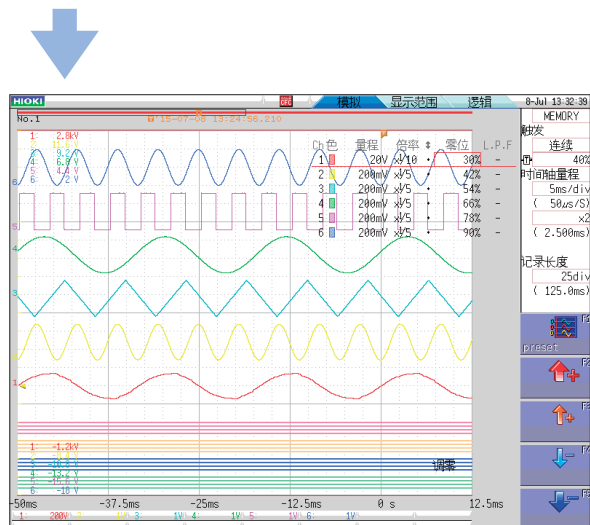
HIOKI

模拟 显示范围 逻辑 8-Jul 13:32:39

No.1 '15-07-08 13:24:36.210

1 2.8kV
2 11.6 V
3 9.2 V
4 6.9 V
5 4.6 V
6 2 V

| Ch | 色 | 量程 | 倍率 | 零位 | L.P.F |
|---|---|---|---|---|---|
| 1 | | 20V | x1/10 | 30% | - |
| 2 | | 200mV | x1/5 | 42% | - |
| 3 | | 200mV | x1/5 | 54% | - |
| 4 | | 200mV | x1/5 | 66% | - |
| 5 | | 200mV | x1/5 | 78% | - |
| 6 | | 200mV | x1/5 | 90% | - |

1 -1.2kV
2 -8.4V
3 -10.8V
4 -13.1V
5 -15.4V
6 -18 V

调零

-50ms -37.5ms -25ms -12.5ms 0 s 12.5ms

MEMORY
触发
连续
40%
时间轴量程
5ms/div
( 50μs/S)
x2
( 2.500ms)
记录长度
25div
( 125.0ms)

preset
F1
F2
F3
F4
F5